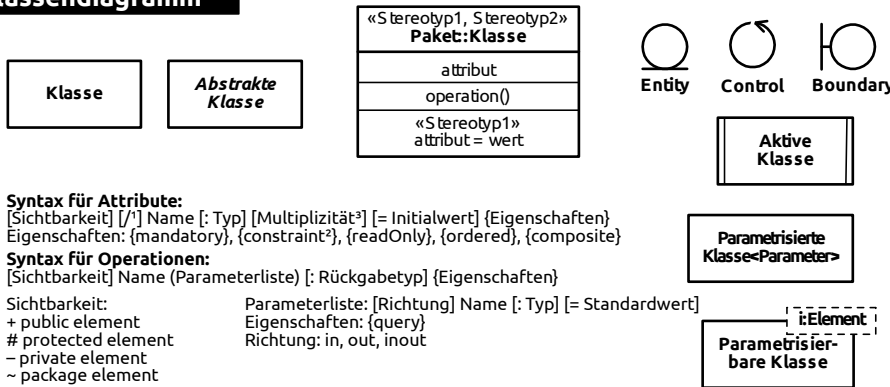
Klassendiagramm

Klasse

Abstrakte Klasse

«Stereotyp1, Stereotyp2»
Paket::Klasse

attribut

operation()

«Stereotyp1»
attribut = wert

Entity

Control

Boundary

Aktive Klasse

Syntax für Attribute:
[Sichtbarkeit] [/¹] Name [: Typ] [Multiplizität³] [= Initialwert] {Eigenschaften}
Eigenschaften: {mandatory}, {constraint²}, {readOnly}, {ordered}, {composite}
Syntax für Operationen:
[Sichtbarkeit] Name (Parameterliste) [: Rückgabetyp] {Eigenschaften}

Parametrisierte Klasse<Parameter>

Sichtbarkeit:
+ public element
# protected element
– private element
~ package element

Parameterliste: [Richtung] Name [: Typ] [= Standardwert]
Eigenschaften: {query}
Richtung: in, out, inout

i:Element

Parametrisierbare Klasse